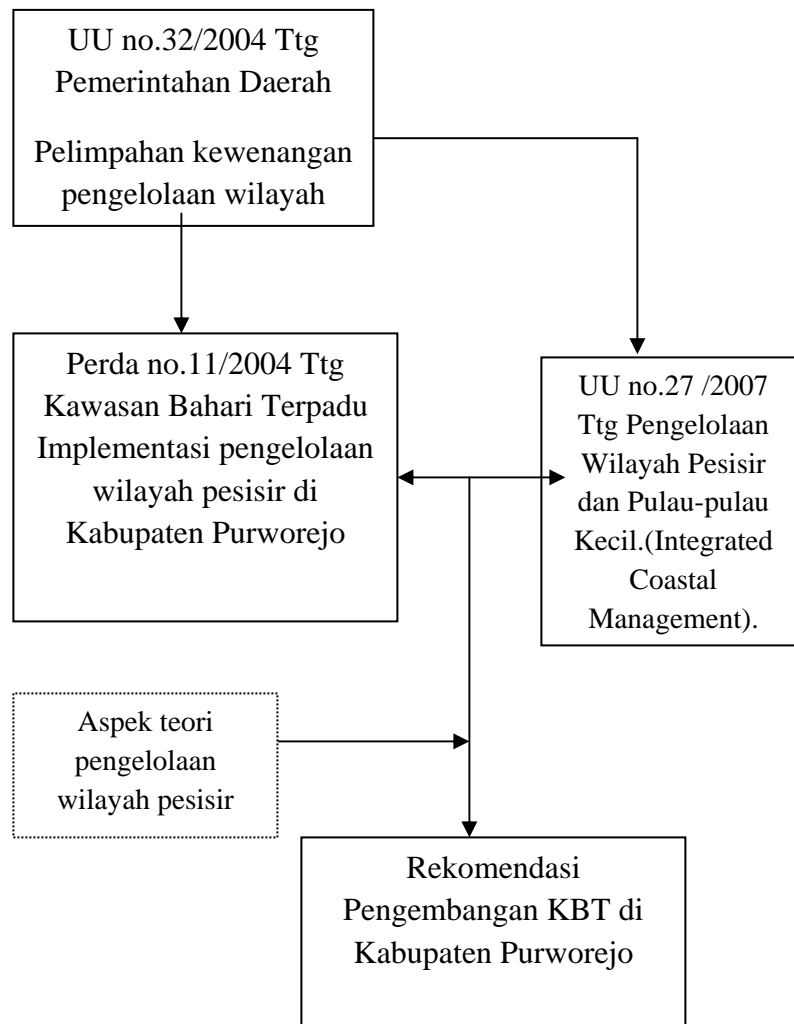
UU no.32/2004 Ttg Pemerintahan Daerah

Pelimpahan kewenangan pengelolaan wilayah

Perda no.11/2004 Ttg Kawasan Bahari Terpadu Implementasi pengelolaan wilayah pesisir di Kabupaten Purworejo

UU no.27 /2007 Ttg Pengelolaan Wilayah Pesisir dan Pulau-pulau Kecil.(Integrated Coastal Management).

Aspek teori pengelolaan wilayah pesisir

Rekomendasi Pengembangan KBT di Kabupaten Purworejo